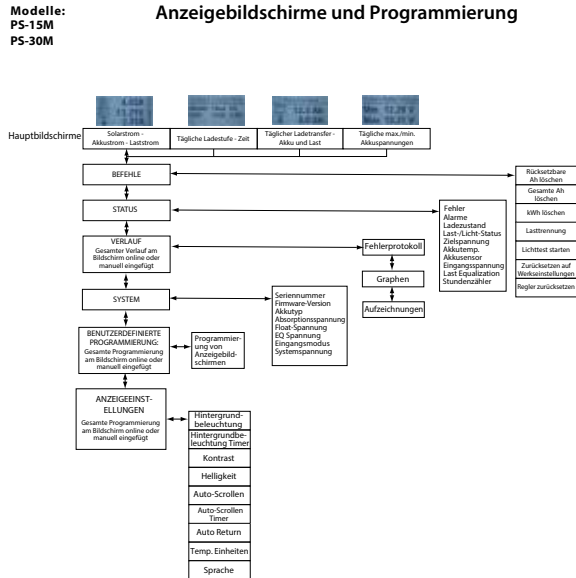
Modelle:
PS-15M
PS-30M

Anzeigebildschirme und Programmierung

Hauptbildschirme

Solarstrom - Akkustrom - Laststrom

Tägliche Ladestufe - Zeit

Täglicher Ladetransfer - Akku und Last

Tägliche max./min. Akkuspannungen

BEFEHLE

STATUS

VERLAUF
Gesamter Verlauf am Bildschirm online oder manuell eingefügt

SYSTEM

BENUTZERDEFINIERTE PROGRAMMIERUNG:
Gesamte Programmierung am Bildschirm online oder manuell eingefügt

Programmierung von Anzeigebildschirmen

ANZEIGEEINSTELLUNGEN
Gesamte Programmierung am Bildschirm online oder manuell eingefügt

Hintergrundbeleuchtung

Hintergrundbeleuchtung Timer

Kontrast

Helligkeit

Auto-Scrollen

Auto-Scrollen Timer

Auto Return

Temp. Einheiten

Sprache

Fehlerprotokoll

Graphen

Aufzeichnungen

Seriennummer
Firmware-Version
Akkutyp
Absorptionsspannung
Float-Spannung
EQ Spannung
Eingangsmodus
Systemspannung

Fehler
Alarme
Ladezustand
Last-/Licht-Status
Zielspannung
Akkutemp.
Akkusensor
Eingangsspannung
Last Equalization
Stundenzähler

Rücksetzbare Ah löschen

Gesamte Ah löschen

kWh löschen

Lasttrennung

Lichttest starten

Zurücksetzen auf Werkseinstellungen

Regler zurücksetzen